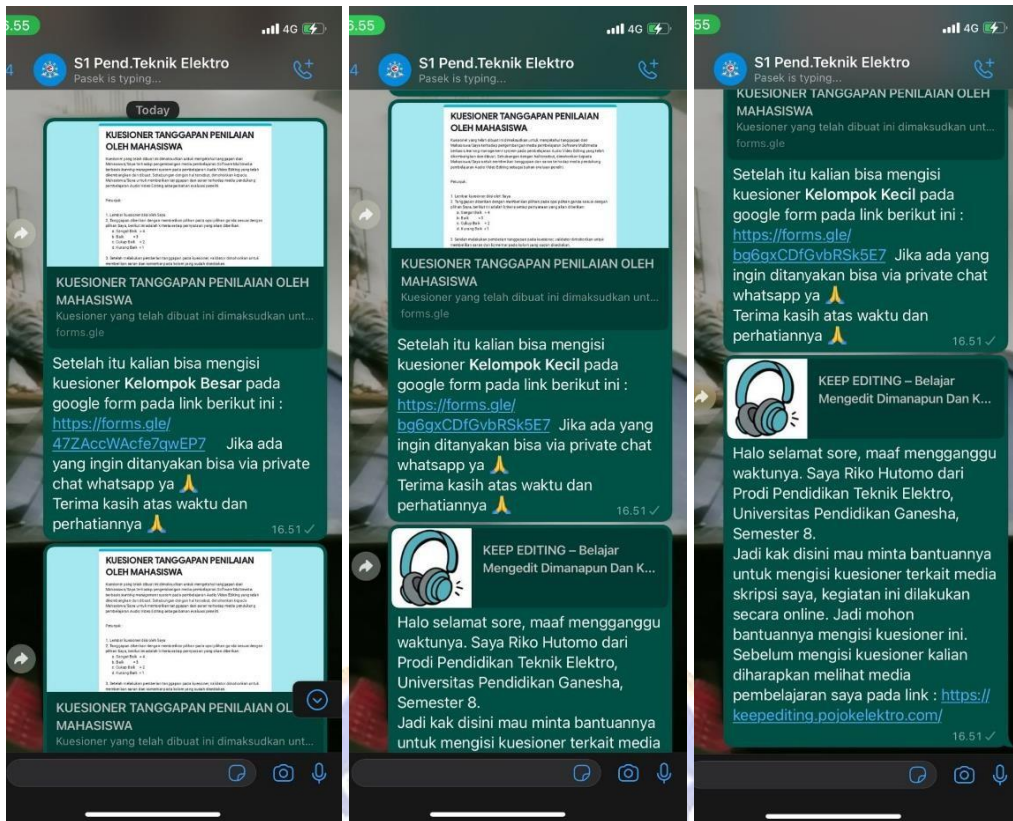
6.55 4G

S1 Pend.Teknik Elektro
Pasek is typing...

Today

KUESIONER TANGGAPAN PENILAIAN OLEH MAHASISWA

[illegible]

KUESIONER TANGGAPAN PENILAIAN OLEH MAHASISWA
Kuesioner yang telah dibuat ini dimaksudkan unt...
forms.gle

Setelah itu kalian bisa mengisi kuesioner **Kelompok Besar** pada google form pada link berikut ini : https://forms.gle/47ZAccWAcfe7qwEP7 Jika ada yang ingin ditanyakan bisa via private chat whatsapp ya 🙏
Terima kasih atas waktu dan perhatiannya 🙏 16.51

KUESIONER TANGGAPAN PENILAIAN OLEH MAHASISWA

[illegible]

KUESIONER TANGGAPAN PENILAIAN OL MAHASISWA
Kuesioner yang telah dibuat ini dimaksudkan unt...

6.55 4G

S1 Pend.Teknik Elektro
Pasek is typing...

KUESIONER TANGGAPAN PENILAIAN OLEH MAHASISWA

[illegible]

KUESIONER TANGGAPAN PENILAIAN OLEH MAHASISWA
Kuesioner yang telah dibuat ini dimaksudkan unt...
forms.gle

Setelah itu kalian bisa mengisi kuesioner **Kelompok Kecil** pada google form pada link berikut ini : https://forms.gle/bg6gxCDfGvbRSk5E7 Jika ada yang ingin ditanyakan bisa via private chat whatsapp ya 🙏
Terima kasih atas waktu dan perhatiannya 🙏 16.51

KEEP EDITING – Belajar Mengedit Dimanapun Dan K...

Halo selamat sore, maaf mengganggu waktunya. Saya Riko Hutomo dari Prodi Pendidikan Teknik Elektro, Universitas Pendidikan Ganesha, Semester 8.
Jadi kak disini mau minta bantuannya untuk mengisi kuesioner terkait media

55 4G

S1 Pend.Teknik Elektro
Pasek is typing...

KUESIONER TANGGAPAN PENILAIAN OLEH MAHASISWA
Kuesioner yang telah dibuat ini dimaksudkan unt...
forms.gle

Setelah itu kalian bisa mengisi kuesioner **Kelompok Kecil** pada google form pada link berikut ini : https://forms.gle/bg6gxCDfGvbRSk5E7 Jika ada yang ingin ditanyakan bisa via private chat whatsapp ya 🙏
Terima kasih atas waktu dan perhatiannya 🙏 16.51

KEEP EDITING – Belajar Mengedit Dimanapun Dan K...

Halo selamat sore, maaf mengganggu waktunya. Saya Riko Hutomo dari Prodi Pendidikan Teknik Elektro, Universitas Pendidikan Ganesha, Semester 8.
Jadi kak disini mau minta bantuannya untuk mengisi kuesioner terkait media skripsi saya, kegiatan ini dilakukan secara online. Jadi mohon bantuannya mengisi kuesioner ini. Sebelum mengisi kuesioner kalian diharapkan melihat media pembelajaran saya pada link : https://keepediting.pojokelektro.com/ 16.51